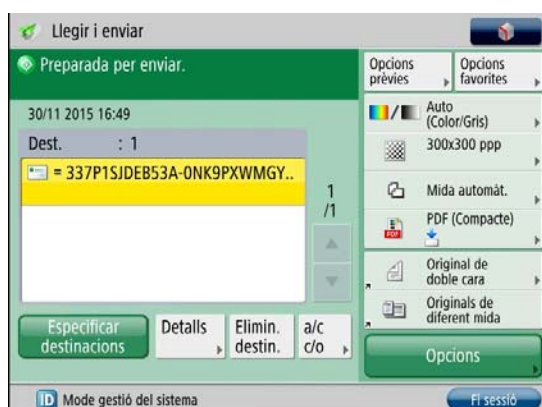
Llegir i enviar

Preparada per enviar.

Opcions prèvies

Opcions favorites

30/11 2015 16:49

Dest. : 1

= 337P1SJDEB53A-0NK9PXWMGY..

1
/1

Auto (Color/Gris)

300x300 ppp

Mida automàt.

PDF (Compacte)

Original de doble cara

Originals de diferent mida

Especificar destinacions

Detalls

Elimin. destin.

a/c c/o

Opcions

ID Mode gestió del sistema

Fi sessió